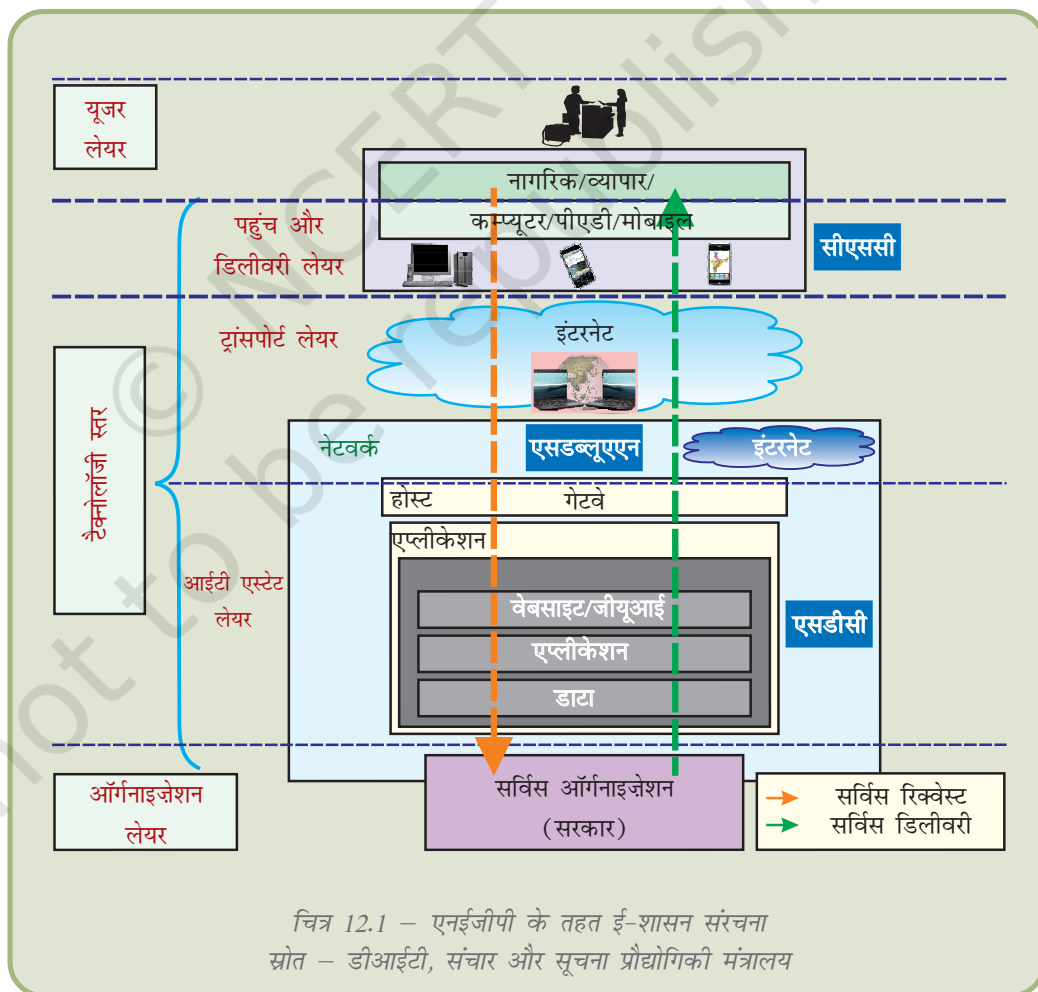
यूजर लेयर

नागरिक/व्यापार/

कम्प्यूटर/पीएडी/मोबाइल

पहुंच और डिलीवरी लेयर

सीएससी

ट्रांसपोर्ट लेयर

इंटरनेट

टैक्नोलॉजी स्तर

नेटवर्क

एसडब्लूएएन

इंटरनेट

होस्ट

गेटवे

एप्लीकेशन

आईटी एस्टेट लेयर

वेबसाइट/जीयूआई

एप्लीकेशन

डाटा

एसडीसी

ऑर्गनाइज़ेशन लेयर

सर्विस ऑर्गनाइज़ेशन (सरकार)

सर्विस रिक्वेस्ट

सर्विस डिलीवरी

चित्र 12.1 – एनईजीपी के तहत ई-शासन संरचना

स्रोत – डीआईटी, संचार और सूचना प्रौद्योगिकी मंत्रालय